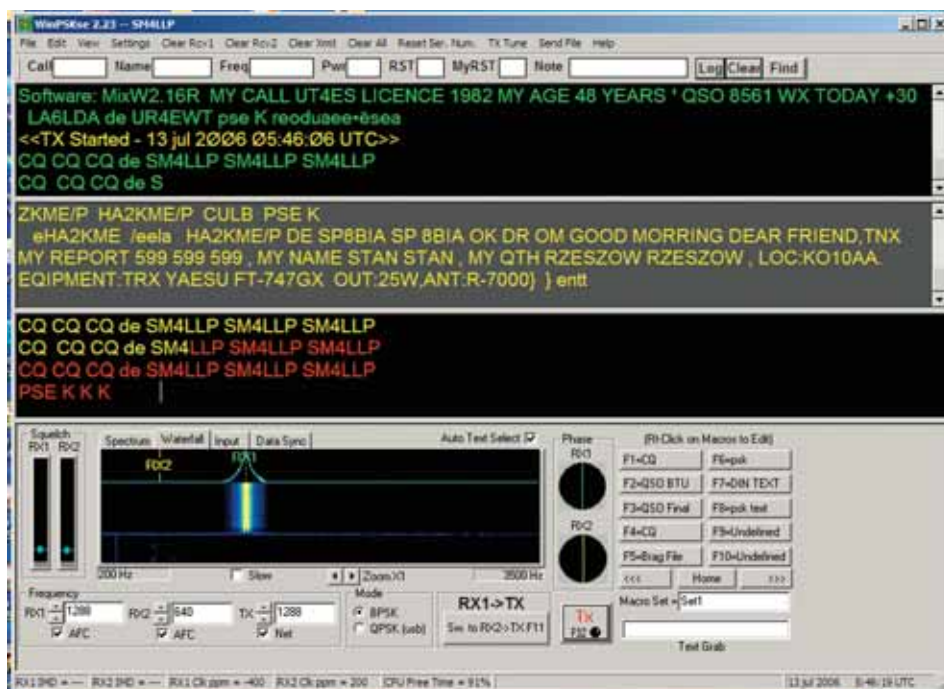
WinPSKse 2.23 -- SM4LLP

File Edit View Settings Clear Rcv1 Clear Rcv2 Clear Xmit Clear All Reset Ser. Num. TX Tune Send File Help

Call Name Freq Pwr RST MyRST Note Log Clear Find

Software: MixW2.16R MY CALL UT4ES LICENCE 1982 MY AGE 48 YEARS ' QSO 8561 WX TODAY +30
LA6LDA de UR4EWT pse K reoduaee•èsea
<<TX Started - 13 jul 2ØØ6 Ø5:46:Ø6 UTC>>
CQ CQ CQ de SM4LLP SM4LLP SM4LLP
CQ CQ CQ de S

ZKME/P HA2KME/P CULB PSE K
eHA2KME /eela HA2KME/P DE SP8BIA SP 8BIA OK DR OM GOOD MORRING DEAR FRIEND,TNX MY REPORT 599 599 599 , MY NAME STAN STAN , MY QTH RZESZOW RZESZOW , LOC:KO10AA. EQIPMENT:TRX YAESU FT-747GX OUT:25W,ANT:R-7000} } entt

CQ CQ CQ de SM4LLP SM4LLP SM4LLP
CQ CQ CQ de SM4LLP SM4LLP SM4LLP
CQ CQ CQ de SM4LLP SM4LLP SM4LLP
PSE K K K

Squelch RX1 RX2

Spectrum Waterfall Input Data Sync

Auto Text Select

RX2 RX1

200 Hz Slow Zoom X1 3500 Hz

Phase RX1 RX2

(Rt-Click on Macros to Edit)

| F1=CQ | F6=psk |
|---|---|
| F2=QSO BTU | F7=DIN TEXT |
| F3=QSO Final | F8=psk test |
| F4=CQ | F9=Undefined |
| F5=Brag File | F10=Undefined |
| <<< Home | >>> |

Frequency
RX1 1288 RX2 640 TX 1288
AFC AFC Net

Mode
BPSK
QPSK (usb)

RX1->TX
Sw. to RX2->TX F11

TX F12

Macro Set = Set1

Text Grab

RX1 IMD = --- RX2 IMD = --- RX1 Clk ppm = -400 RX2 Clk ppm = 200 CPU Free Time = 91% 13 jul 2006 5:46:19 UTC